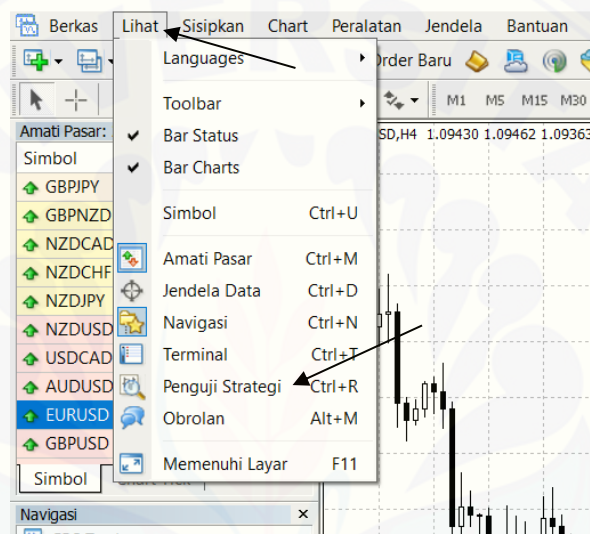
Berkas Lihat Sisipkan Chart Peralatan Jendela Bantuan

Order Baru

M1 M5 M15 M30

Amati Pasar:

SD,H4 1.09430 1.09462 1.09363

Simbol
GBPJPY
GBPNZD
NZDCAD
NZDCHF
NZDJPY
NZDUSD
USDCAD
AUDUSD
EURUSD
GBPUSD

Simbol

Navigasi ×

Languages
Toolbar
✔ Bar Status
✔ Bar Charts
Simbol Ctrl+U
Amati Pasar Ctrl+M
Jendela Data Ctrl+D
Navigasi Ctrl+N
Terminal Ctrl+T
Penguji Strategi Ctrl+R
Obrolan Alt+M
Memenuhi Layar F11